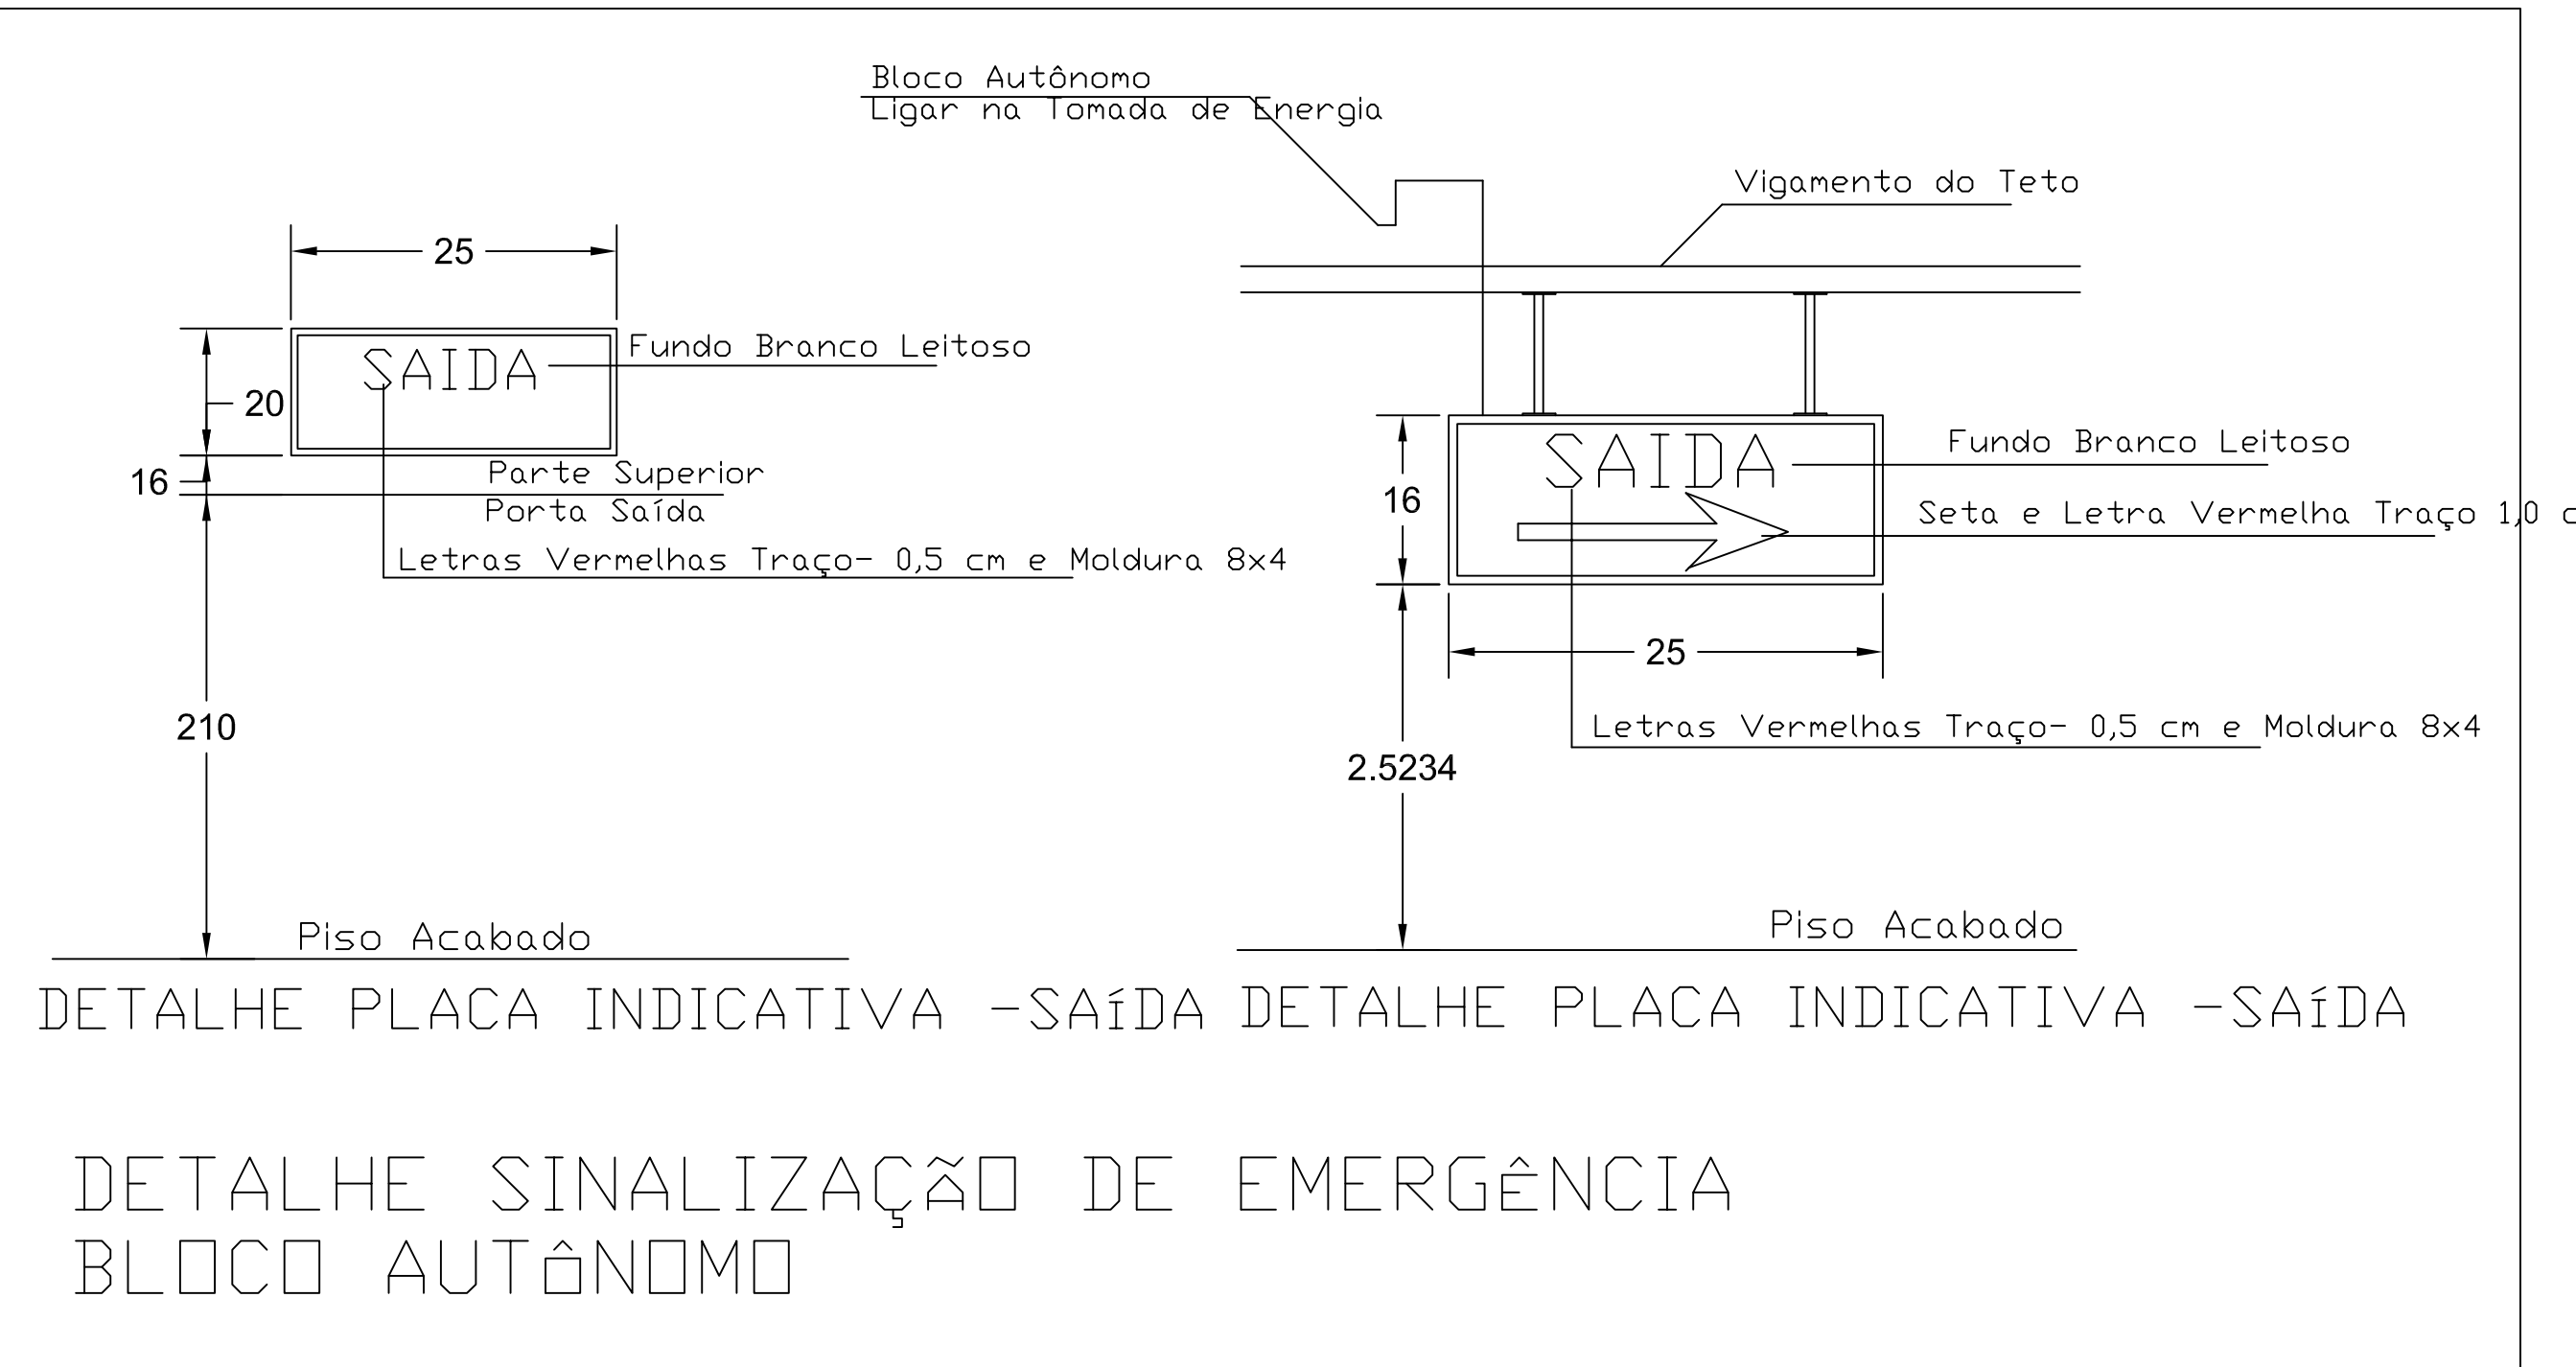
Bloco Autônomo
Ligar na Tomada de Energia

Vigamento do Teto

25

SAIDA

Fundo Branco Leitoso

20

16

Parte Superior
Porta Saída

Letras Vermelhas Traço- 0,5 cm e Moldura 8x4

210

Piso Acabado

SAIDA

Fundo Branco Leitoso

16

Seta e Letra Vermelha Traço 1,0 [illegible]

25

Letras Vermelhas Traço- 0,5 cm e Moldura 8x4

2.5234

Piso Acabado

DETALHE PLACA INDICATIVA -SAíDA DETALHE PLACA INDICATIVA -SAíDA

DETALHE SINALIZAÇÃO DE EMERGÊNCIA
BLOCO AUTôNOMO